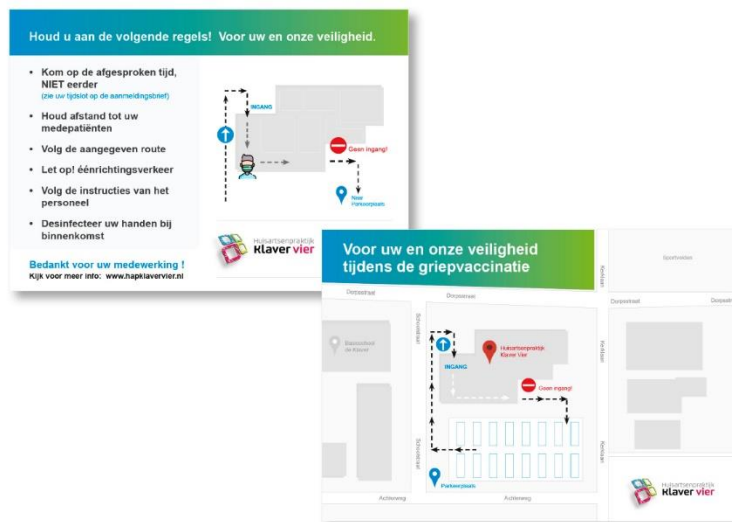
Houd u aan de volgende regels! Voor uw en onze veiligheid.

• Kom op de afgesproken tijd, NIET eerder
(zie uw tijdslot op de aanmeldingsbrief)

• Houd afstand tot uw medepatiënten

• Volg de aangegeven route

• Let op! éénrichtingsverkeer

• Volg de instructies van het personeel

• Desinfecteer uw handen bij binnenkomst

Bedankt voor uw medewerking !
Kijk voor meer info: www.hapklavervier.nl

INGANG
Geen ingang!
Naar Parkeerplaats

Huisartsenpraktijk
Klaver vier

Voor uw en onze veiligheid tijdens de griepvaccinatie

Dorpsstraat
Dorpsstraat
Dorpsstraat
Dorpsstraat
Sportvelden
Basisschool de Klaver
Schoolstraat
Schoolstraat
Kerklaan
Kerklaan
Kerklaan
Huisartsenpraktijk Klaver Vier
INGANG
Geen ingang!
Parkeerplaats
Achterweg
Achterweg

Huisartsenpraktijk
Klaver vier